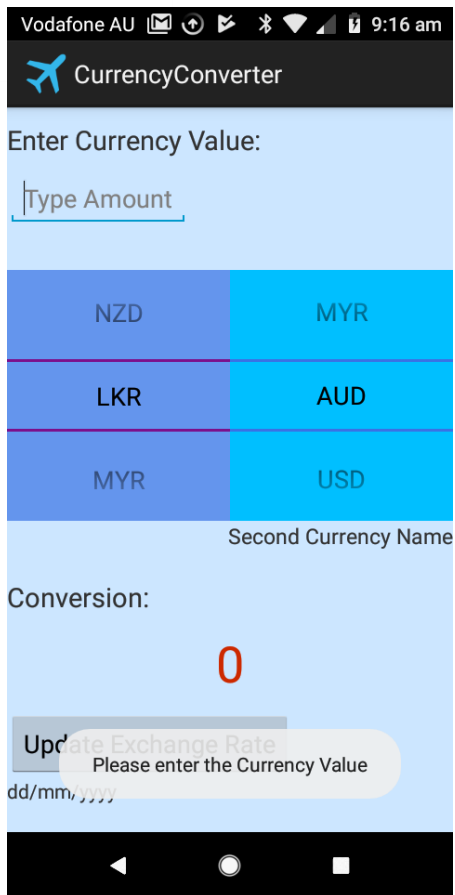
Vodafone AU 9:16 am

CurrencyConverter

Enter Currency Value:

Type Amount

| NZD | MYR |
|---|---|
| LKR | AUD |
| MYR | USD |

Second Currency Name

Conversion:

0

Update Exchange Rate

Please enter the Currency Value

dd/mm/yyyy